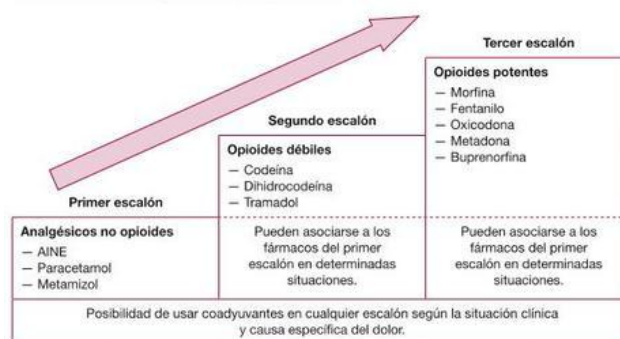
Tercer escalón

Opioides potentes
— Morfina
— Fentanilo
— Oxicodona
— Metadona
— Buprenorfina

Segundo escalón

Opioides débiles
— Codeína
— Dihidrocodeína
— Tramadol

Primer escalón

Analgésicos no opioides
— AINE
— Paracetamol
— Metamizol

Pueden asociarse a los fármacos del primer escalón en determinadas situaciones.

Pueden asociarse a los fármacos del primer escalón en determinadas situaciones.

Posibilidad de usar coadyuvantes en cualquier escalón según la situación clínica y causa específica del dolor.